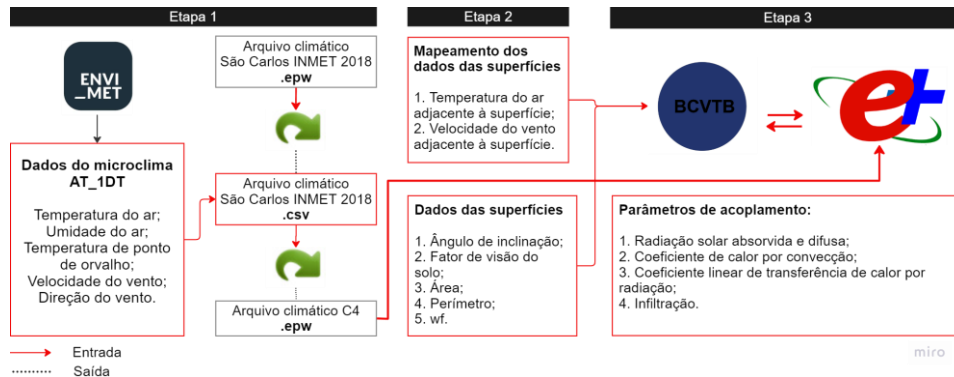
Etapa 1

ENVI
_MET

Dados do microclima
AT_1DT

Temperatura do ar;
Umidade do ar;
Temperatura de ponto de orvalho;
Velocidade do vento;
Direção do vento.

Arquivo climático
São Carlos INMET 2018
.epw

Arquivo climático
São Carlos INMET 2018
.csv

Arquivo climático C4
.epw

Etapa 2

Mapeamento dos dados das superfícies

1. Temperatura do ar adjacente à superfície;
2. Velocidade do vento adjacente à superfície.

Dados das superfícies

1. Ângulo de inclinação;
2. Fator de visão do solo;
3. Área;
4. Perímetro;
5. wf.

Etapa 3

BCVTB

Parâmetros de acoplamento:

1. Radiação solar absorvida e difusa;
2. Coeficiente de calor por convecção;
3. Coeficiente linear de transferência de calor por radiação;
4. Infiltração.

Entrada
Saída

miro